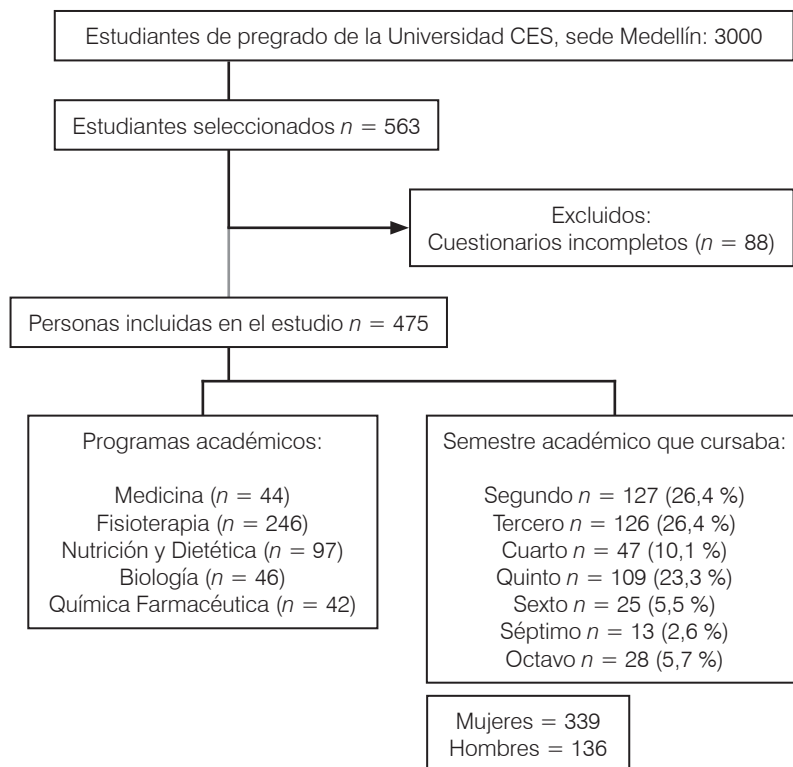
Estudiantes de pregrado de la Universidad CES, sede Medellín: 3000

Estudiantes seleccionados $n = 563$

Excluidos:
Cuestionarios incompletos ($n = 88$)

Personas incluidas en el estudio $n = 475$

Programas académicos:

Medicina ($n = 44$)
Fisioterapia ($n = 246$)
Nutrición y Dietética ($n = 97$)
Biología ($n = 46$)
Química Farmacéutica ($n = 42$)

Semestre académico que cursaba:

Segundo $n = 127$ (26,4 %)
Tercero $n = 126$ (26,4 %)
Cuarto $n = 47$ (10,1 %)
Quinto $n = 109$ (23,3 %)
Sexto $n = 25$ (5,5 %)
Séptimo $n = 13$ (2,6 %)
Octavo $n = 28$ (5,7 %)

Mujeres = 339
Hombres = 136